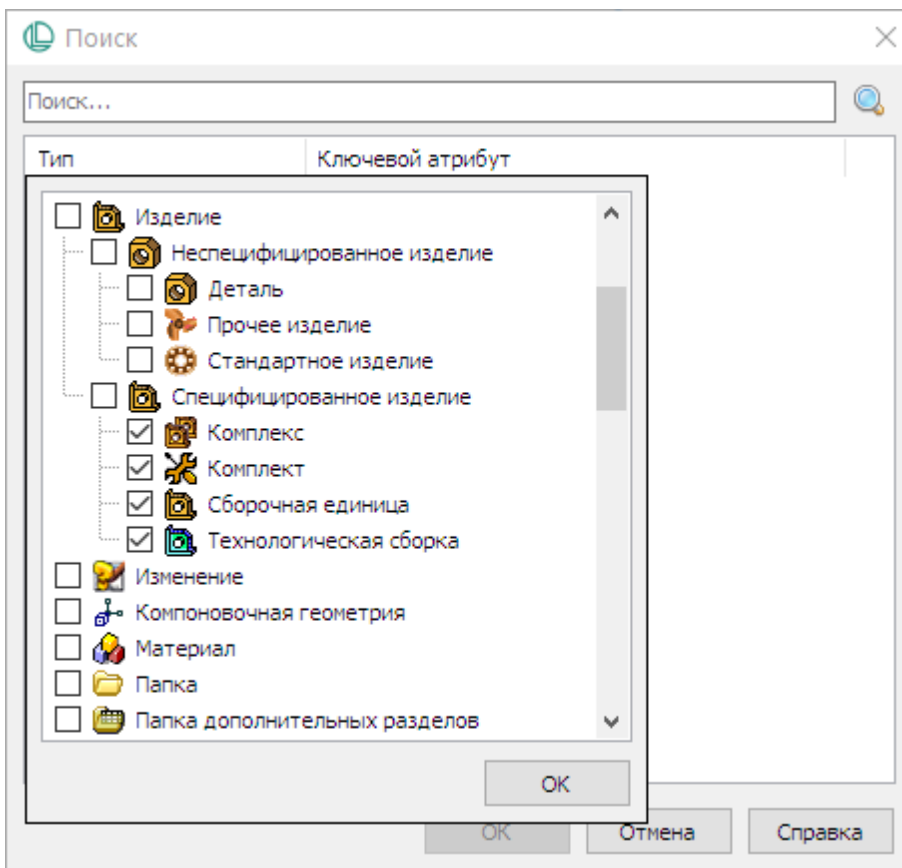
Поиск

Поиск...

| Тип | Ключевой атрибут |
|---|---|

Изделие
Неспецифицированное изделие
Деталь
Прочее изделие
Стандартное изделие
Специфицированное изделие
Комплекс
Комплект
Сборочная единица
Технологическая сборка
Изменение
Компоновочная геометрия
Материал
Папка
Папка дополнительных разделов

OK

OK
Отмена
Справка